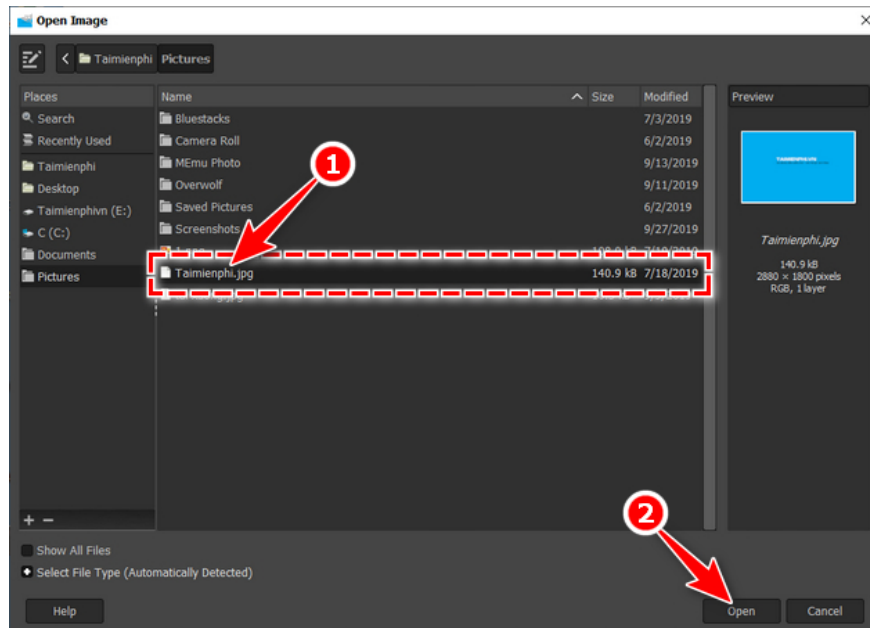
Open Image

Taimienphi Pictures

Places
Search
Recently Used
Taimienphi
Desktop
Taimienphivn (E:)
C (C:)
Documents
Pictures

| Name | Size | Modified |
|---|---|---|
| Bluestacks | | 7/3/2019 |
| Camera Roll | | 6/2/2019 |
| MEmu Photo | | 9/13/2019 |
| Overwolf | | 9/11/2019 |
| Saved Pictures | | 6/2/2019 |
| Screenshots | | 9/27/2019 |
| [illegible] | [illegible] | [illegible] |
| Taimienphi.jpg | 140.9 kB | 7/18/2019 |
| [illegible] | | |

1

Preview
Taimienphi.jpg
140.9 kB
2880 × 1800 pixels
RGB, 1 layer

+ −

Show All Files
Select File Type (Automatically Detected)

2

Help
Open
Cancel